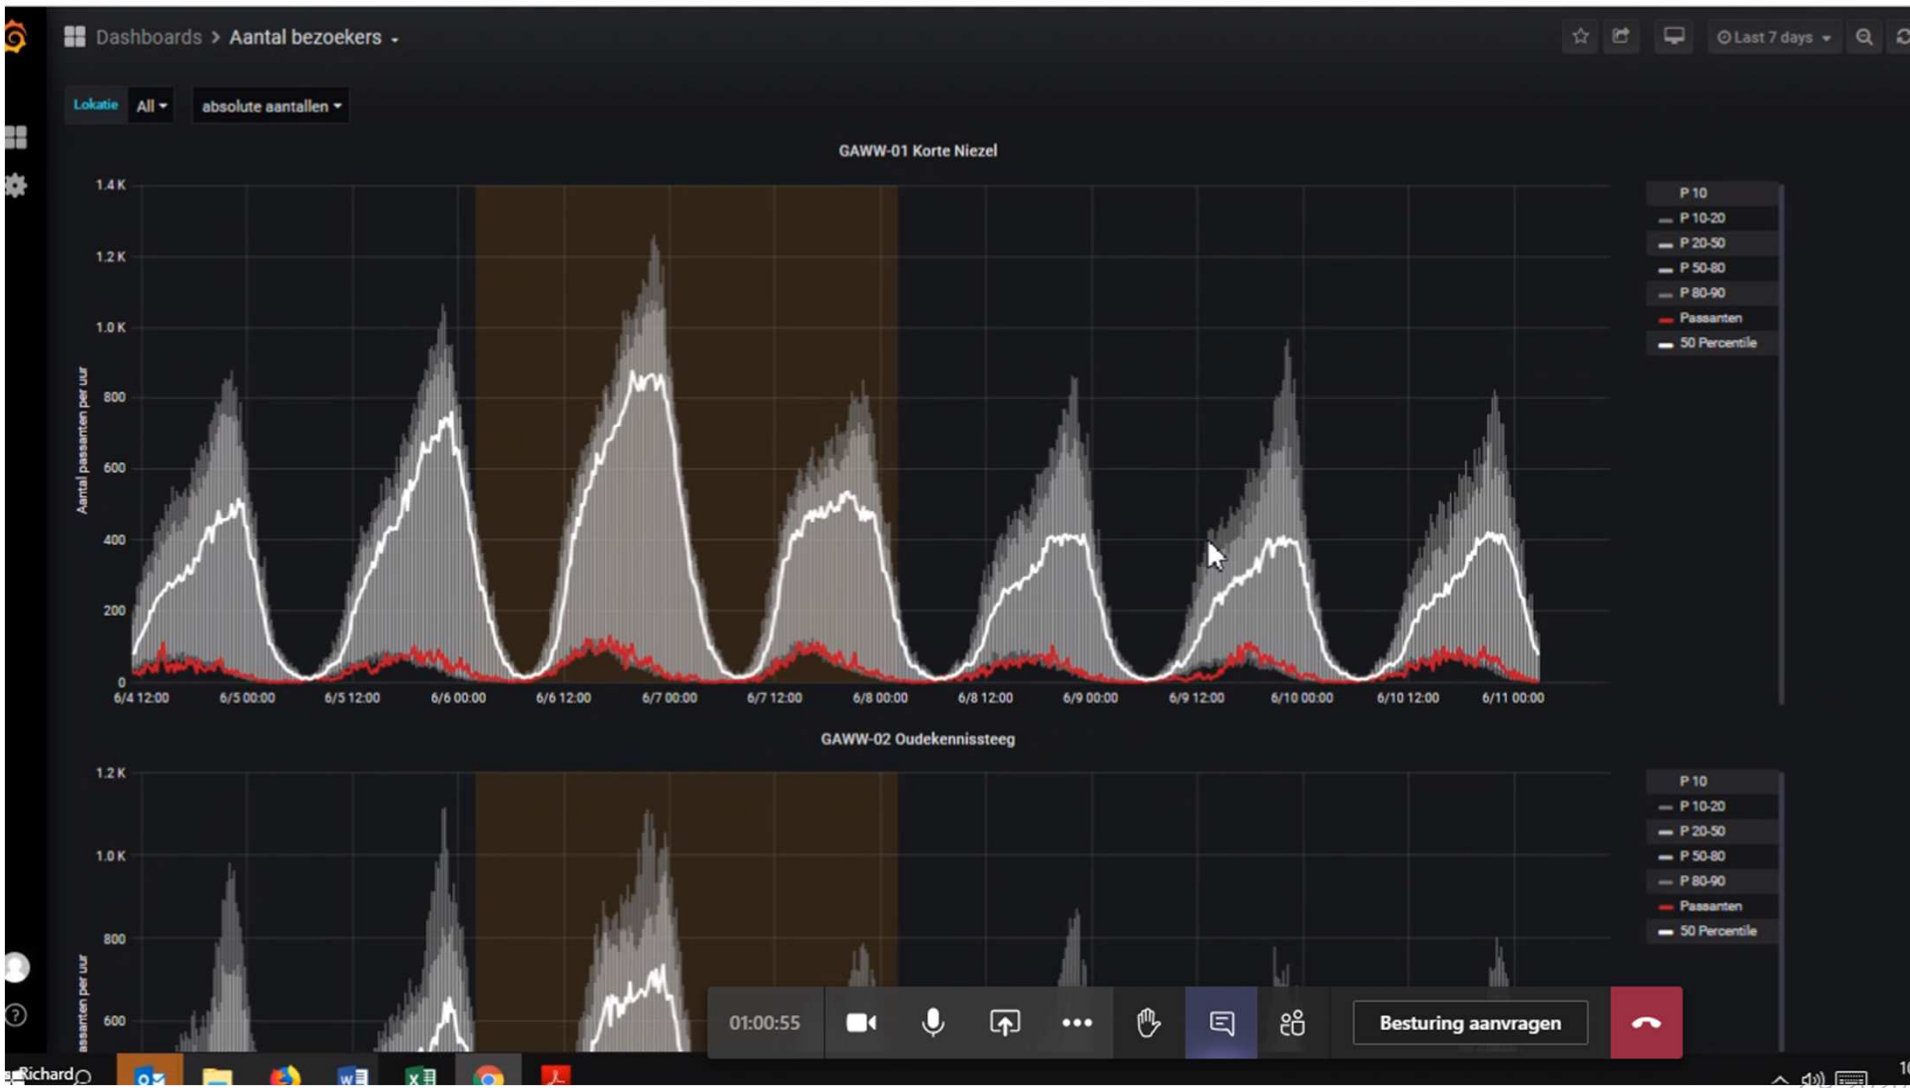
Dashboards > Aantal bezoekers

Last 7 days

Lokatie All absolute aantallen

GAWW-01 Korte Niezel

1.4 K
1.2 K
1.0 K
800
600
400
200
0

Aantal passanten per uur

6/4 12:00 6/5 00:00 6/5 12:00 6/6 00:00 6/6 12:00 6/7 00:00 6/7 12:00 6/8 00:00 6/8 12:00 6/9 00:00 6/9 12:00 6/10 00:00 6/10 12:00 6/11 00:00

P 10
P 10-20
P 20-50
P 50-80
P 80-90
Passanten
50 Percentile

GAWW-02 Oudekennissteeg

1.2 K
1.0 K
800
600

assanten per uur

P 10
P 10-20
P 20-50
P 50-80
P 80-90
Passanten
50 Percentile

01:00:55

Besturing aanvragen

Richard